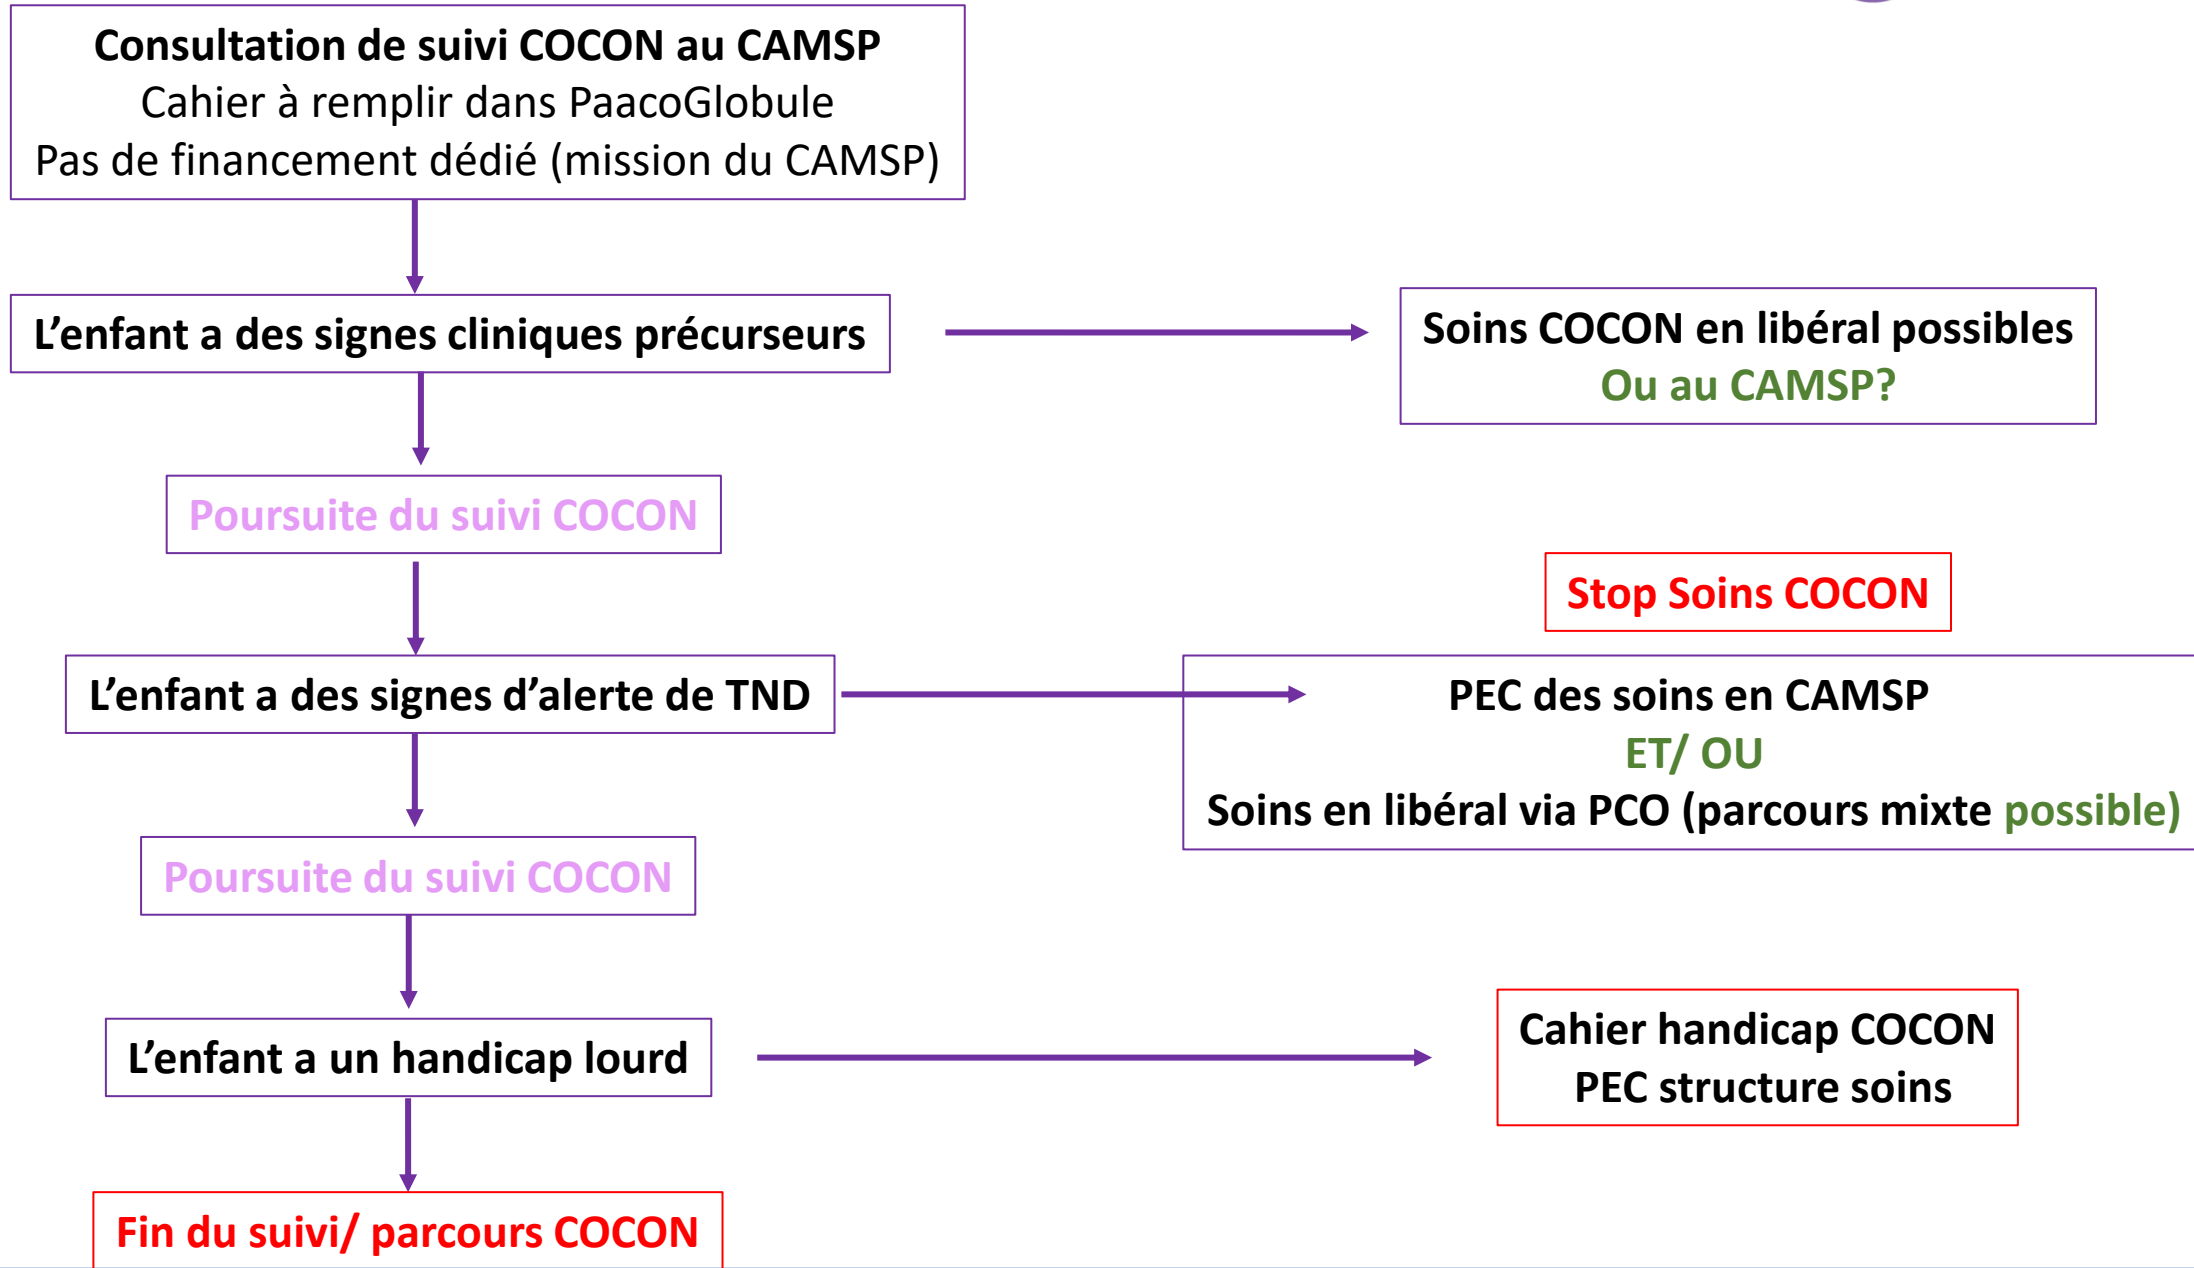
Consultation de suivi COCON au CAMSP
Cahier à remplir dans PaacoGlobule
Pas de financement dédié (mission du CAMSP)

L'enfant a des signes cliniques précurseurs

Soins COCON en libéral possibles
Ou au CAMSP?

Poursuite du suivi COCON

Stop Soins COCON

L'enfant a des signes d'alerte de TND

PEC des soins en CAMSP
ET/ OU
Soins en libéral via PCO (parcours mixte possible)

Poursuite du suivi COCON

L'enfant a un handicap lourd

Cahier handicap COCON
PEC structure soins

Fin du suivi/ parcours COCON